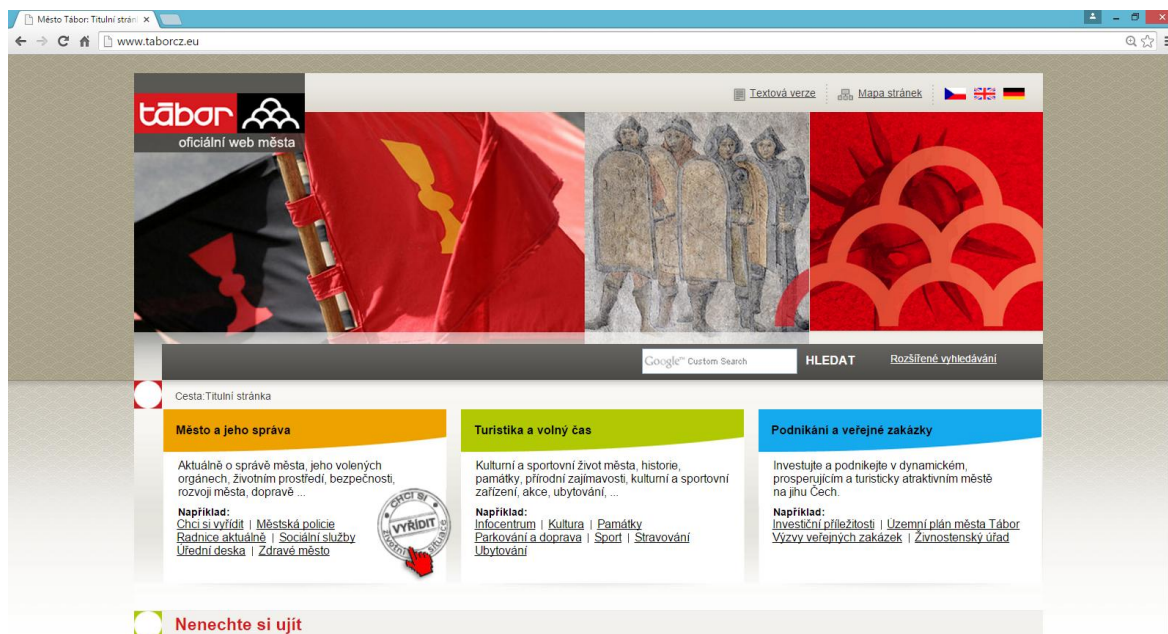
Město Tábor: Titulní strán ×

www.taborcz.eu

Textová verze Mapa stránek

tábor
oficiální web města

Google Custom Search HLEDAT Rozšířené vyhledávání

Cesta:Titulní stránka

Město a jeho správa

Aktuálně o správě města, jeho volených orgánech, životním prostředí, bezpečnosti, rozvoji města, dopravě ...

Například:
Chci si vyřídit | Městská policie
Radnice aktuálně | Sociální služby
Úřední deska | Zdravé město

Chci si VYŘÍDIT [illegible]

Turistika a volný čas

Kulturní a sportovní život města, historie, památky, přírodní zajímavosti, kulturní a sportovní zařízení, akce, ubytování, ...

Například:
Infocentrum | Kultura | Památky
Parkování a doprava | Sport | Stravování
Ubytování

Podnikání a veřejné zakázky

Investujte a podnikejte v dynamickém, prosperujícím a turisticky atraktivním městě na jihu Čech.

Například:
Investiční příležitosti | Územní plán města Tábor
Výzvy veřejných zakázek | Živnostenský úřad

Nenechte si ujít